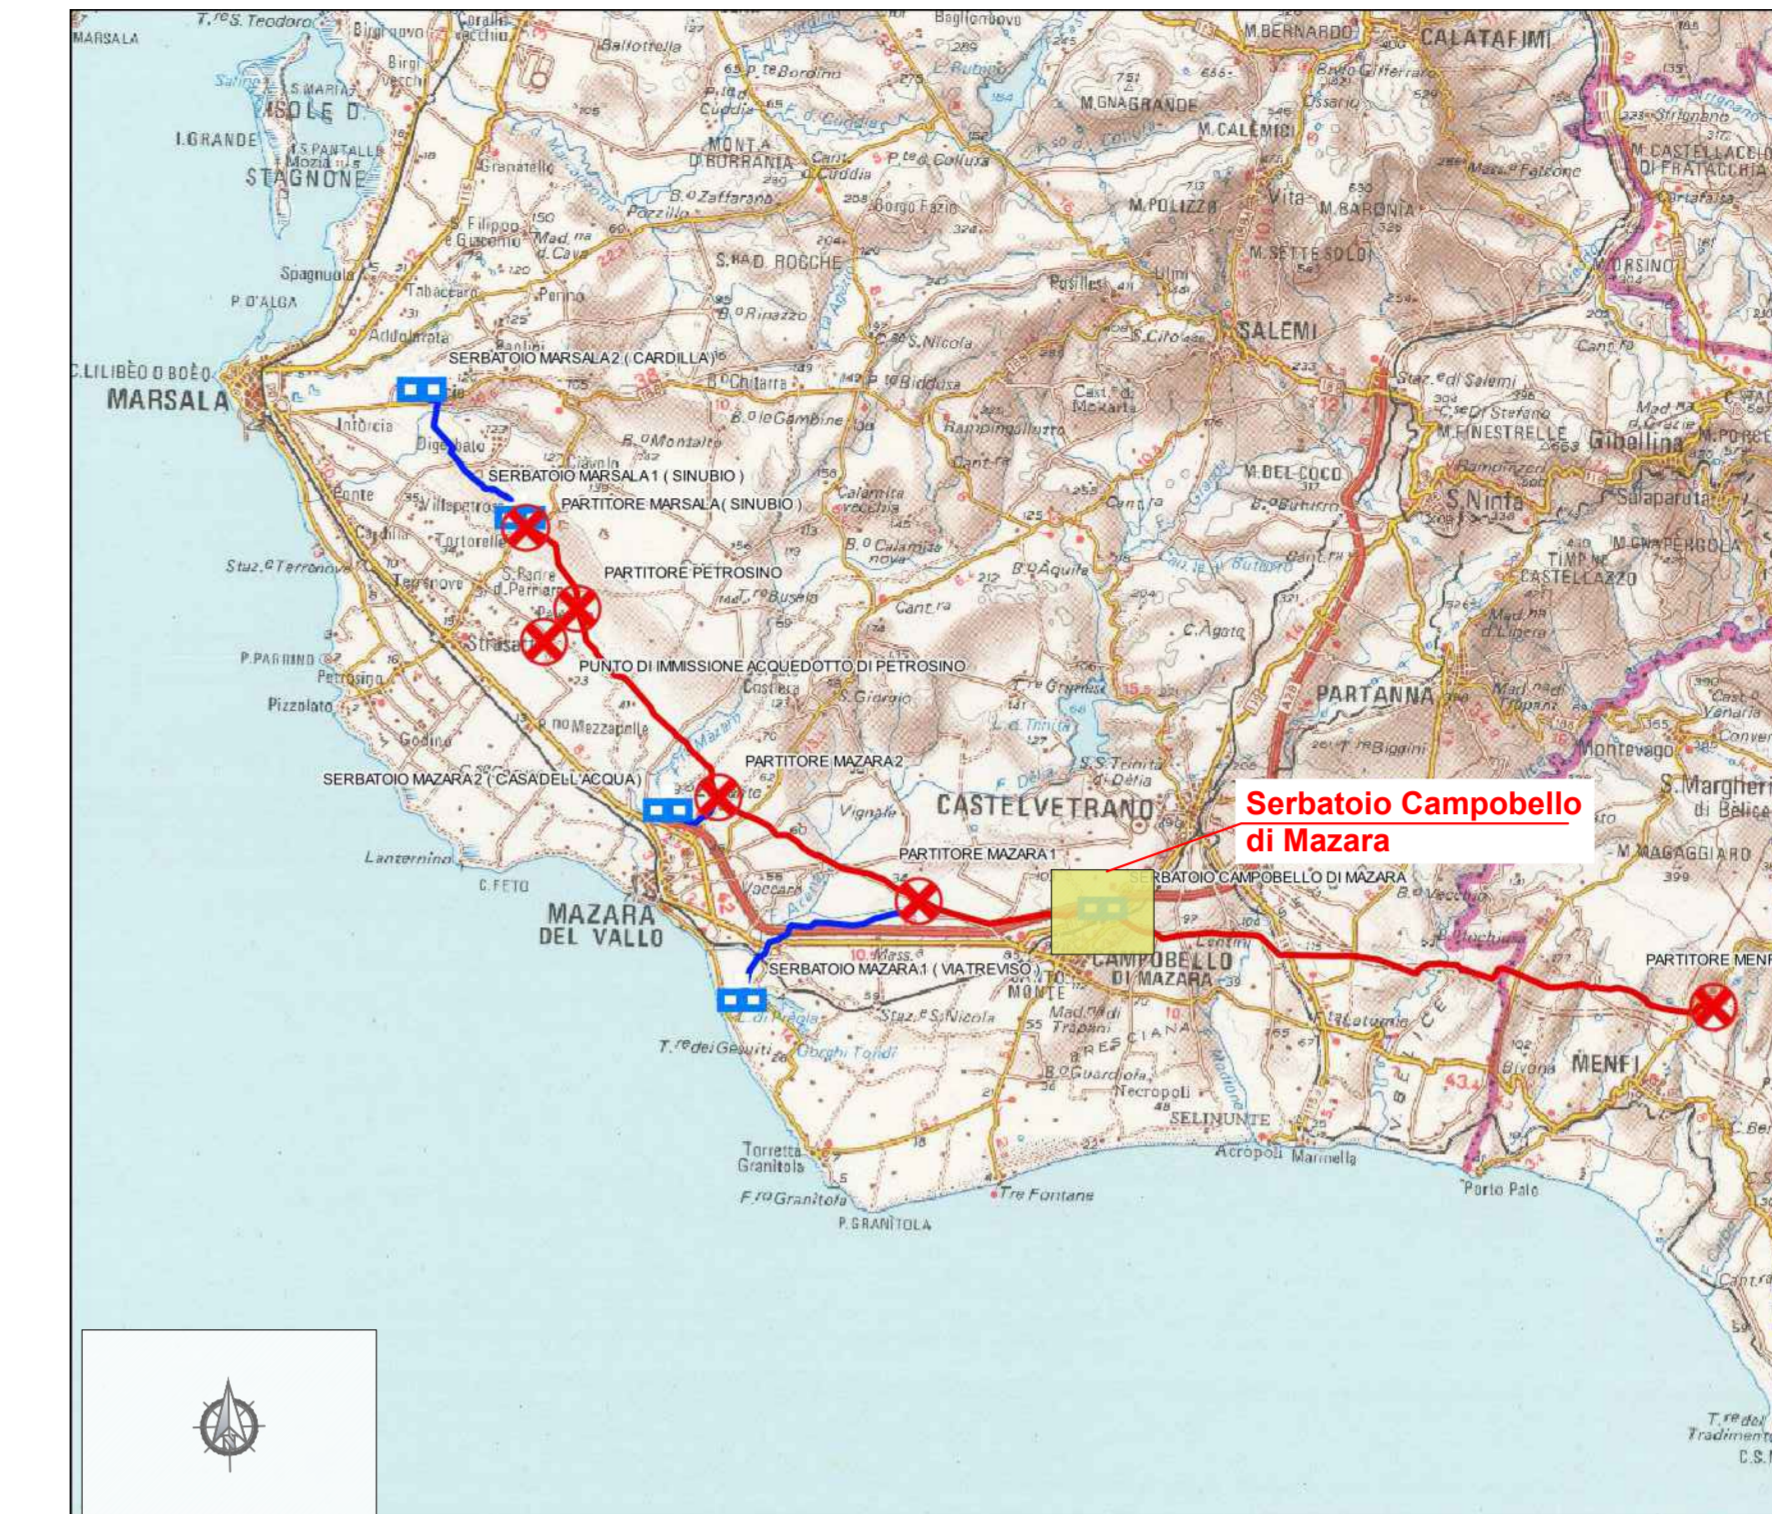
MARSALA
T.re S. Teodoro
Birgi nuovo
Coralli vecchio
Ballottella
Baglio nuovo
M.BERNARDO
CALATAFIMI
Birgi vecchi
ISOLE D.
I.GRANDE
S.PANTALEO
STAGNONE
Granatello
MONTA D.BURRANIA
P.te Borgino
M.GNAGRANDE
M.CALEMICI
Vita
M.BARONIA
M.POLIZZO
M.SETTE SOLDI
Salemi
M.CASTELLACCIO DI FRATACCHIA
Strignano
Borgo Fazio
B.o Zaffarana
Pozzillo
S.Filippo e Giacomo
Spagnuola
P.D'ALGA
Tabaccaro
Perino
S.ta D. ROCCHE
B.o Rinazzo
Ulmi
Pusillesi
S.Ciro
SALEMI
ORSINO
C.LILIBEO O BOEO
MARSALA
SERBATOIO MARSALA 2 ( CARDILLA)
B.o Chitarra
B.o le Gambine
P.te Biddusa
Cast.d. McKarta
Rampingallotto
Staz.e di Salemi
C.se Di Stefano
M.FINESTRELLE
Gibellina
M.PORCELLI
Digerbato
Intorcia
B.o Montalto
SERBATOIO MARSALA 1 ( SINUBIO )
PARTITORE MARSALA ( SINUBIO )
Calamita vecchia
M.DEL COCO
S.Ninfa
Salaparuta
Ponte
Villapetrosa
Cardilla
Tortorelle
Staz.e Terrenove
Terrenove
PARTITORE PETROSINO
B.o Calamita nova
B.o Aquila
M.GNAPERGOLA
TIMP.NE CASTELLAZZO
T.re Busela
C.Agata
P.PARRINO
Petrosino
Strasatti
PUNTO DI IMMISSIONE ACQUEDOTTO DI PETROSINO
Castelra
S.Giorgio
T.re Granatelli
PARTANNA
Pizzolato
Mad.na di Trapani
Mezzapelle
Godino
PARTITORE MAZARA 2
Montevago
SERBATOIO MAZARA 2 ( CASADELL'ACQUA)
Vignale
CASTELVETRANO
S.Margherita di Belice
Serbatoio Campobello di Mazara
PARTITORE MAZARA 1
M.MAGAGGIARO
Lanternino
C.FETO
MAZARA DEL VALLO
SERBATOIO CAMPOBELLO DI MAZARA
PARTITORE MENFI
SERBATOIO MAZARA 1 ( VIA TREVISO )
CAMPOBELLO DI MAZARA
TRE MONTE
Staz.e S.Nicola
Mad.na di Trapani
T.re dei Gesuiti
Gorghi Tondi
B.o Guardiola
Necropoli
SELINUNTE
MENFI
Torretta Granitola
Acropoli
Marinella
Porto Palo
F.ro Granitola
Tre Fontane
P.GRANITOLA
T.re del Tradimento